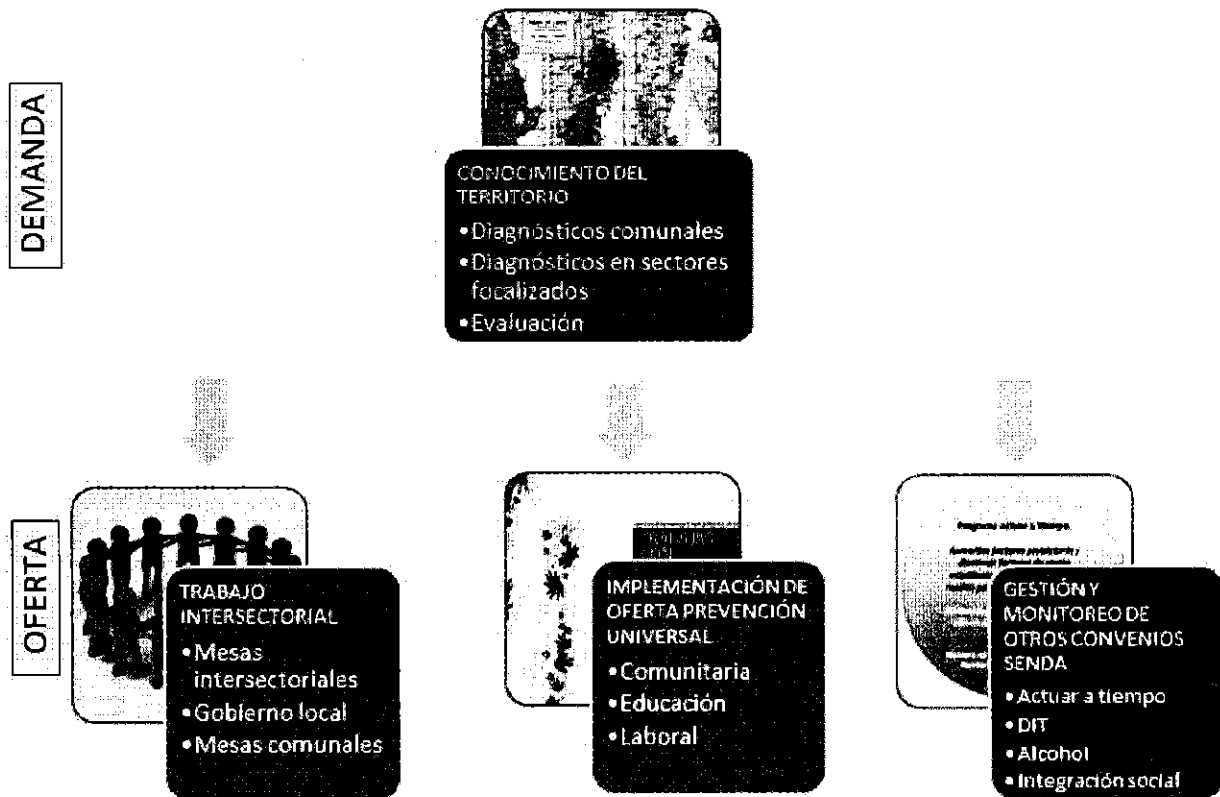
DEMANDA

CONOCIMIENTO DEL TERRITORIO
• Diagnósticos comunales
• Diagnósticos en sectores focalizados
• Evaluación

OFERTA

TRABAJO INTERSECTORIAL
• Mesas intersectoriales
• Gobierno local
• Mesas comunales

IMPLEMENTACIÓN DE OFERTA PREVENCIÓN UNIVERSAL
• Comunitaria
• Educación
• Laboral

GESTIÓN Y MONITOREO DE OTROS CONVENIOS SENDA
• Actuar a tiempo
• DIT
• Alcohol
• Integración social